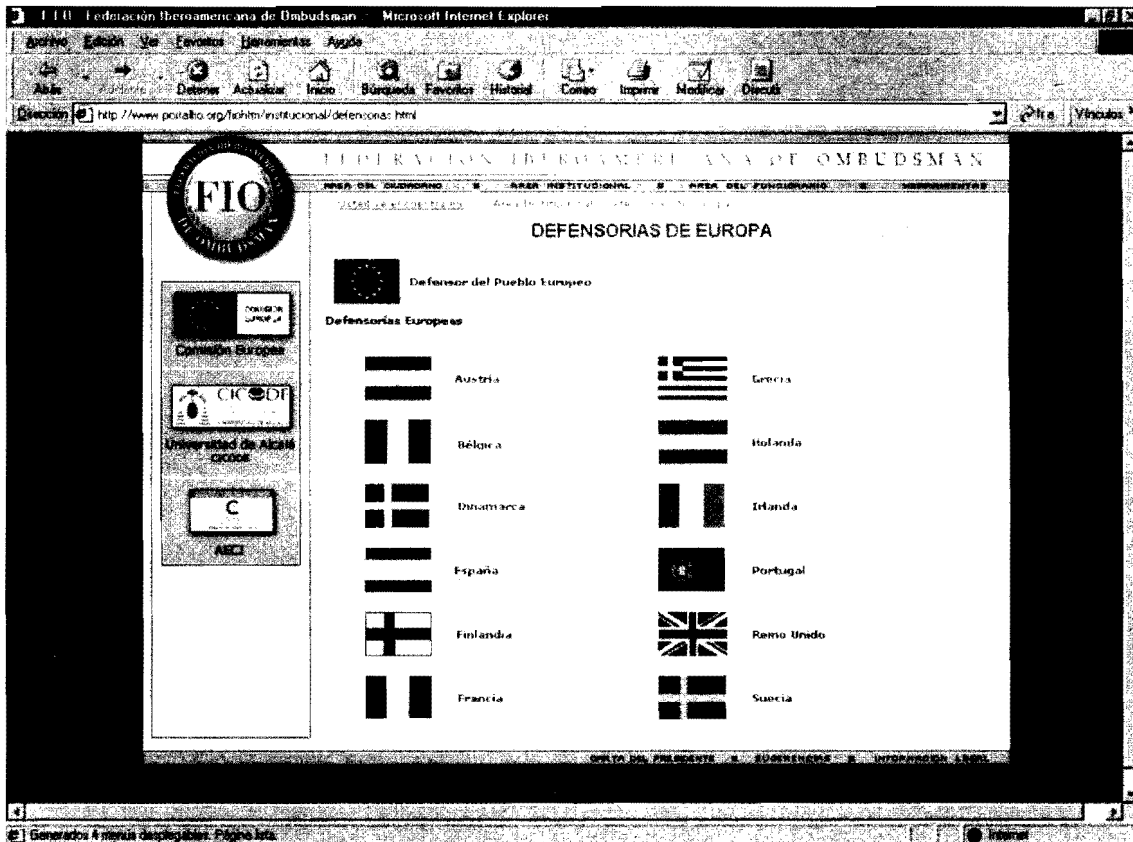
F.I.O. Federación Iberoamericana de Ombudsman - Microsoft Internet Explorer

Archivo Edición Ver Favoritos Herramientas Ayuda

Atrás Adelante Detener Actualizar Inicio Búsqueda Favoritos Historial Correo Imprimir Modificar Discutir

Dirección http://www.portalfio.org/fio/htm/institucional/defensorias.html Ir Vínculos

FEDERACIÓN IBEROAMERICANA DE OMBUDSMAN

ÁREA DEL CIUDADANO ÁREA INSTITUCIONAL ÁREA DEL FUNCIONARIO HERRAMIENTAS

Usted se encuentra en: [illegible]

DEFENSORIAS DE EUROPA

Defensor del Pueblo Europeo

Defensorías Europeas

Austria
Grecia
Bélgica
Holanda
Dinamarca
Irlanda
España
Portugal
Finlandia
Reino Unido
Francia
Suecia

Comisión Europea

CICODE

Universidad de Alcalá CICODE

AECI

CARTA DEL PRESIDENTE SUGERENCIAS INFORMACIÓN LEGAL

Generados 4 menús desplegables. Página lista. Internet